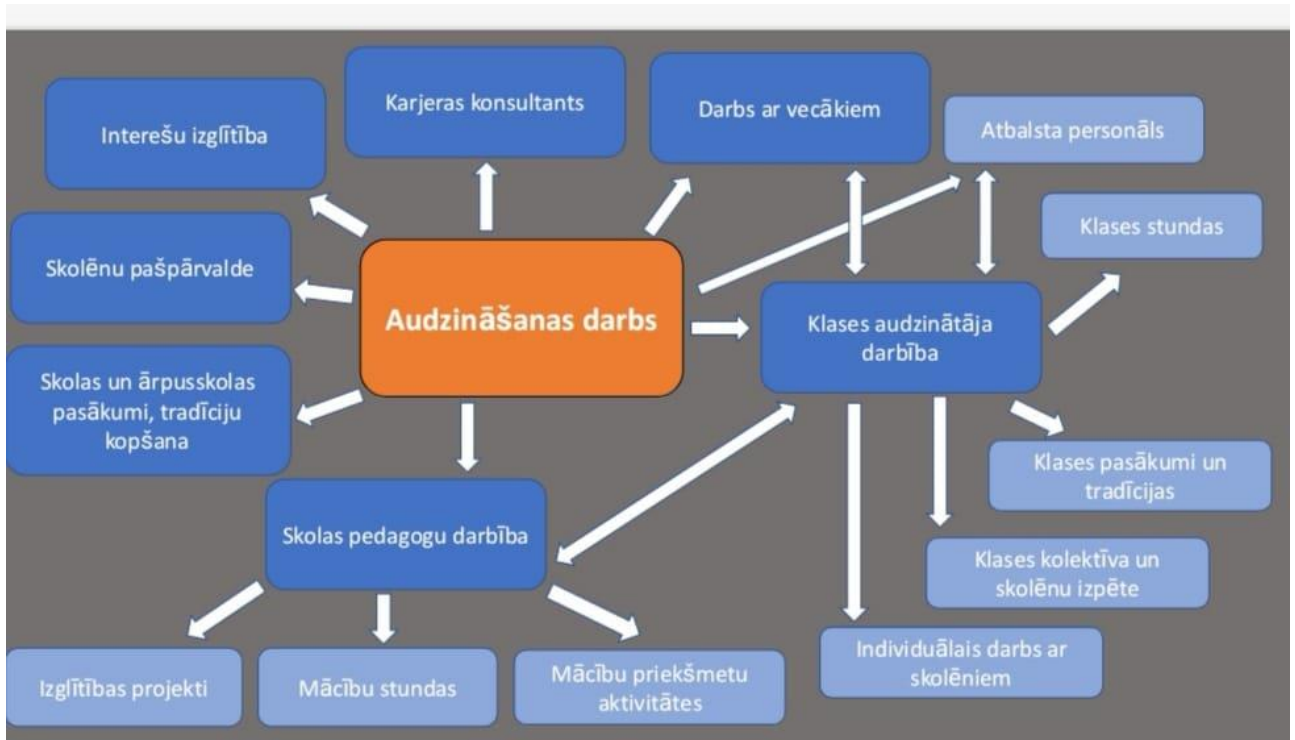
Karjeras konsultants

Darbs ar vecākiem

Interešu izglītība

Atbalsta personāls

Klases stundas

Skolēnu pašpārvalde

Audzināšanas darbs

Klases audzinātāja darbība

Skolas un ārpusskolas pasākumi, tradīciju kopšana

Klases pasākumi un tradīcijas

Skolas pedagogu darbība

Klases kolektīva un skolēnu izpēte

Individuālais darbs ar skolēniem

Izglītības projekti

Mācību stundas

Mācību priekšmetu aktivitātes